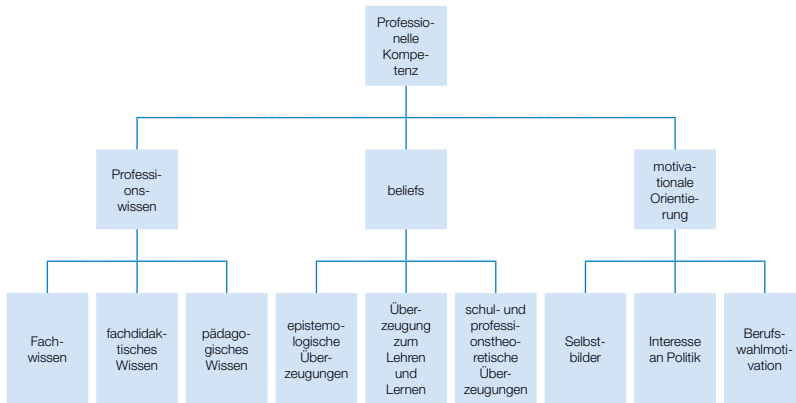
Professionelle Kompetenz

Professionswissen

beliefs

motivationale Orientierung

Fachwissen

fachdidaktisches Wissen

pädagogisches Wissen

epistemologische Überzeugungen

Überzeugung zum Lehren und Lernen

schul- und professionstheoretische Überzeugungen

Selbstbilder

Interesse an Politik

Berufswahlmotivation